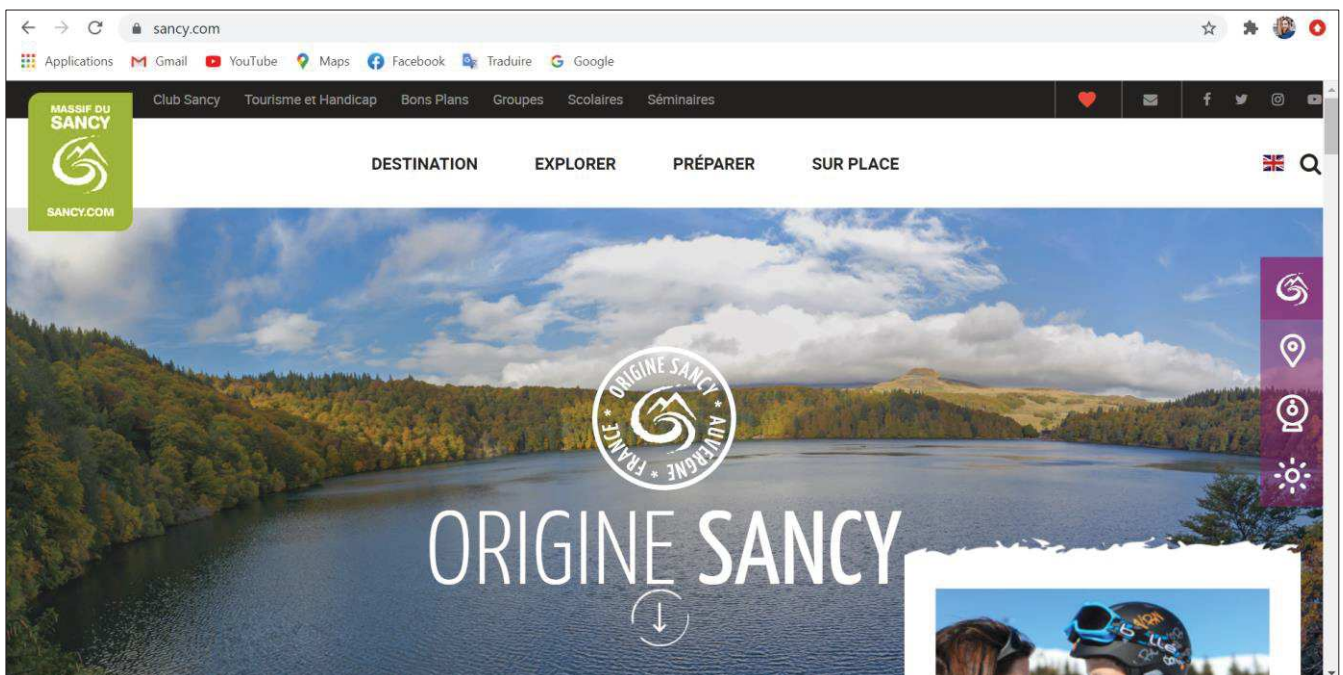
sancy.com

Applications Gmail YouTube Maps Facebook Traduire Google

Club Sancy Tourisme et Handicap Bons Plans Groupes Scolaires Séminaires

MASSIF DU SANCY

SANCY.COM

DESTINATION EXPLORER PRÉPARER SUR PLACE

ORIGINE SANCY AUVERGNE FRANCE

ORIGINE SANCY